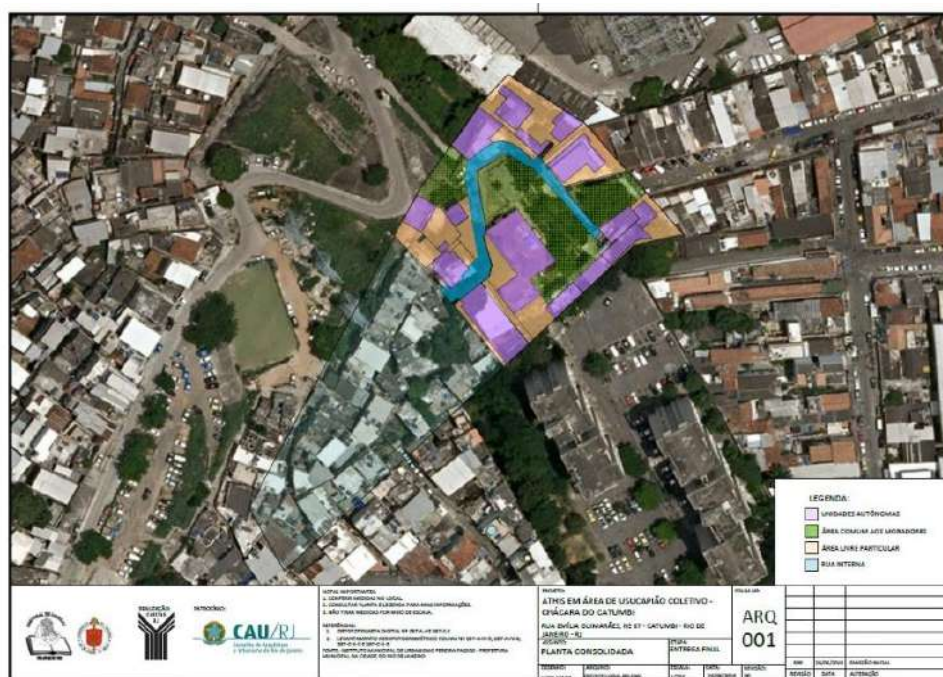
LEGENDA:
UNIDADES AUTÔNOMAS
ÁREA COMUM AOS MORADORES
ÁREA LIVRE PARTICULAR
RUA INTERNA

PATROCÍNIO:
CAU/RJ
Conselho de Arquitetura e Urbanismo do Rio de Janeiro

NOTAS IMPORTANTES:
1. CONFERIR MEDIDAS NO LOCAL
2. CONSULTAR PLANTA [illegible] PARA MAIS INFORMAÇÕES
3. NÃO TIRAR MEDIDAS POR MEIO DE ESCALA

REFERÊNCIAS:
1. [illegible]
2. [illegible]

PROJETO:
ATHIS EM ÁREA DE USUCAPIÃO COLETIVO - CHÁCARA DO CATUMBI
RUA EMÍLIA GUIMARÃES, Nº 57 - CATUMBI - RIO DE JANEIRO - RJ
CONTEÚDO:
PLANTA CONSOLIDADA
ETAPA:
ENTREGA FINAL
FOLHA Nº:
ARQ
001
DESENHO: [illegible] ARQUIVO: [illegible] ESCALA: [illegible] DATA: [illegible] REVISÃO: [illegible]
REVISÃO DATA ALTERAÇÃO